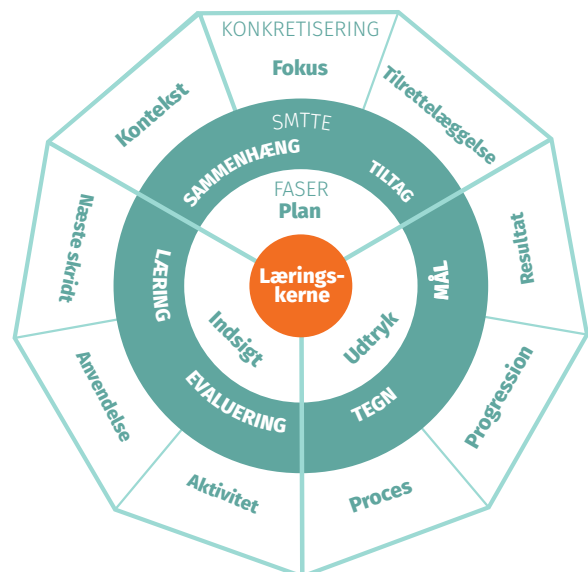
KONKRETISERING
Fokus
Tilrettelæggelse
Resultat
Progression
Proces
Aktivitet
Anvendelse
Næste skridt
Kontekst

SMTTE
SAMMENHÆNG
TILTAG
MÅL
TEGN
EVALUERING
LÆRING

FASER
Plan
Udtryk
Indsigt

Læringskerne